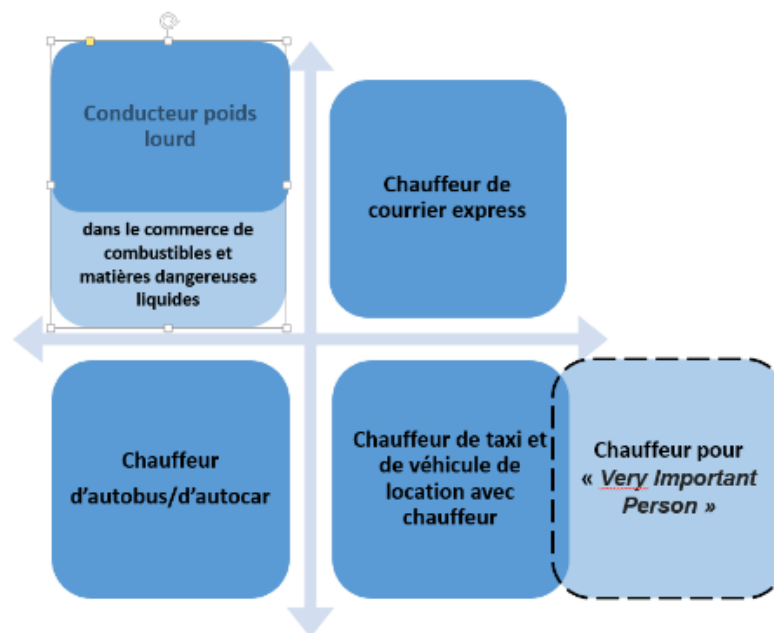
Conducteur poids lourd

dans le commerce de combustibles et matières dangereuses liquides

Chauffeur de courrier express

Chauffeur d'autobus/d'autocar

Chauffeur de taxi et de véhicule de location avec chauffeur

Chauffeur pour « *Very Important Person* »